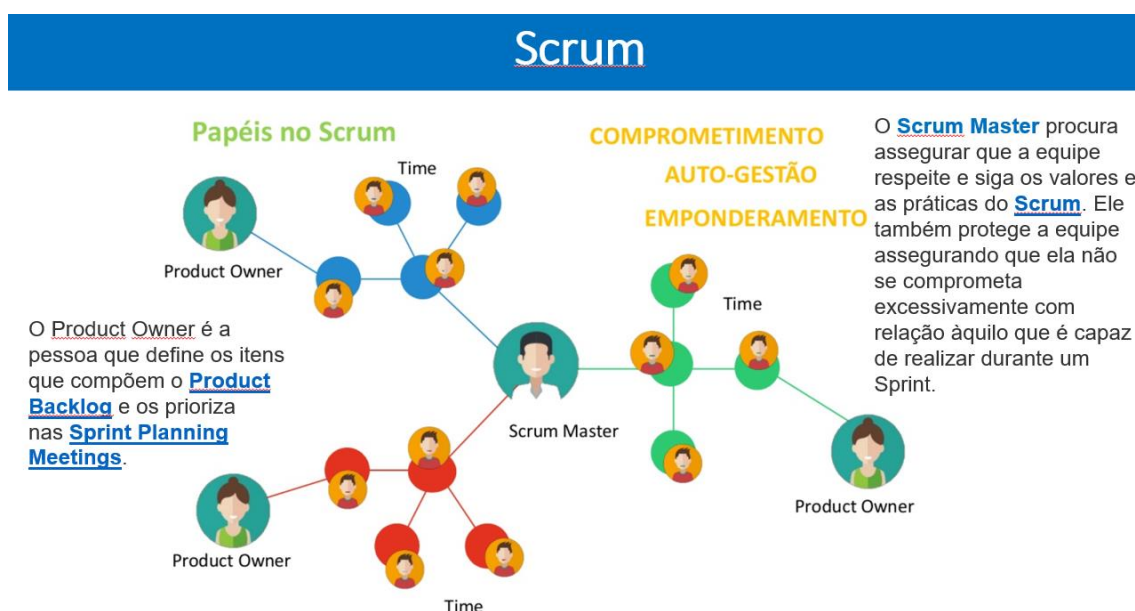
Scrum

Papéis no Scrum

Time

Product Owner

O Product Owner é a pessoa que define os itens que compõem o **Product Backlog** e os prioriza nas **Sprint Planning Meetings**.

COMPROMETIMENTO
AUTO-GESTÃO
EMPONDERAMENTO

O **Scrum Master** procura assegurar que a equipe respeite e siga os valores e as práticas do **Scrum**. Ele também protege a equipe assegurando que ela não se comprometa excessivamente com relação àquilo que é capaz de realizar durante um Sprint.

Time

Scrum Master

Product Owner

Product Owner

Time